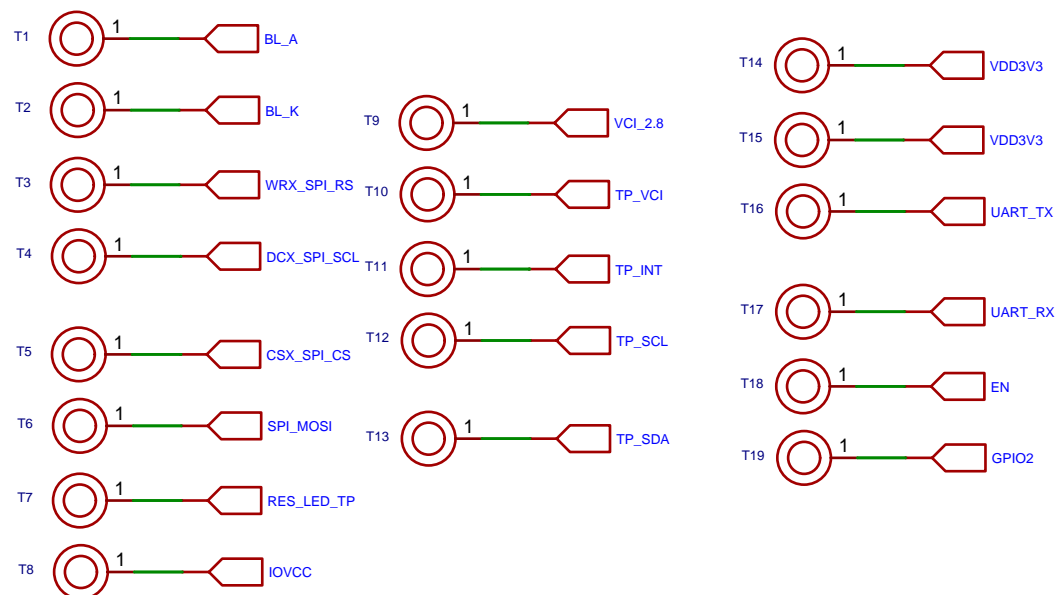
T1 1 BL_A
T2 1 BL_K
T3 1 WRX_SPI_RS
T4 1 DCX_SPI_SCL
T5 1 CSX_SPI_CS
T6 1 SPI_MOSI
T7 1 RES_LED_TP
T8 1 IOVCC

T9 1 VCI_2.8
T10 1 TP_VCI
T11 1 TP_INT
T12 1 TP_SCL
T13 1 TP_SDA

T14 1 VDD3V3
T15 1 VDD3V3
T16 1 UART_TX
T17 1 UART_RX
T18 1 EN
T19 1 GPIO2